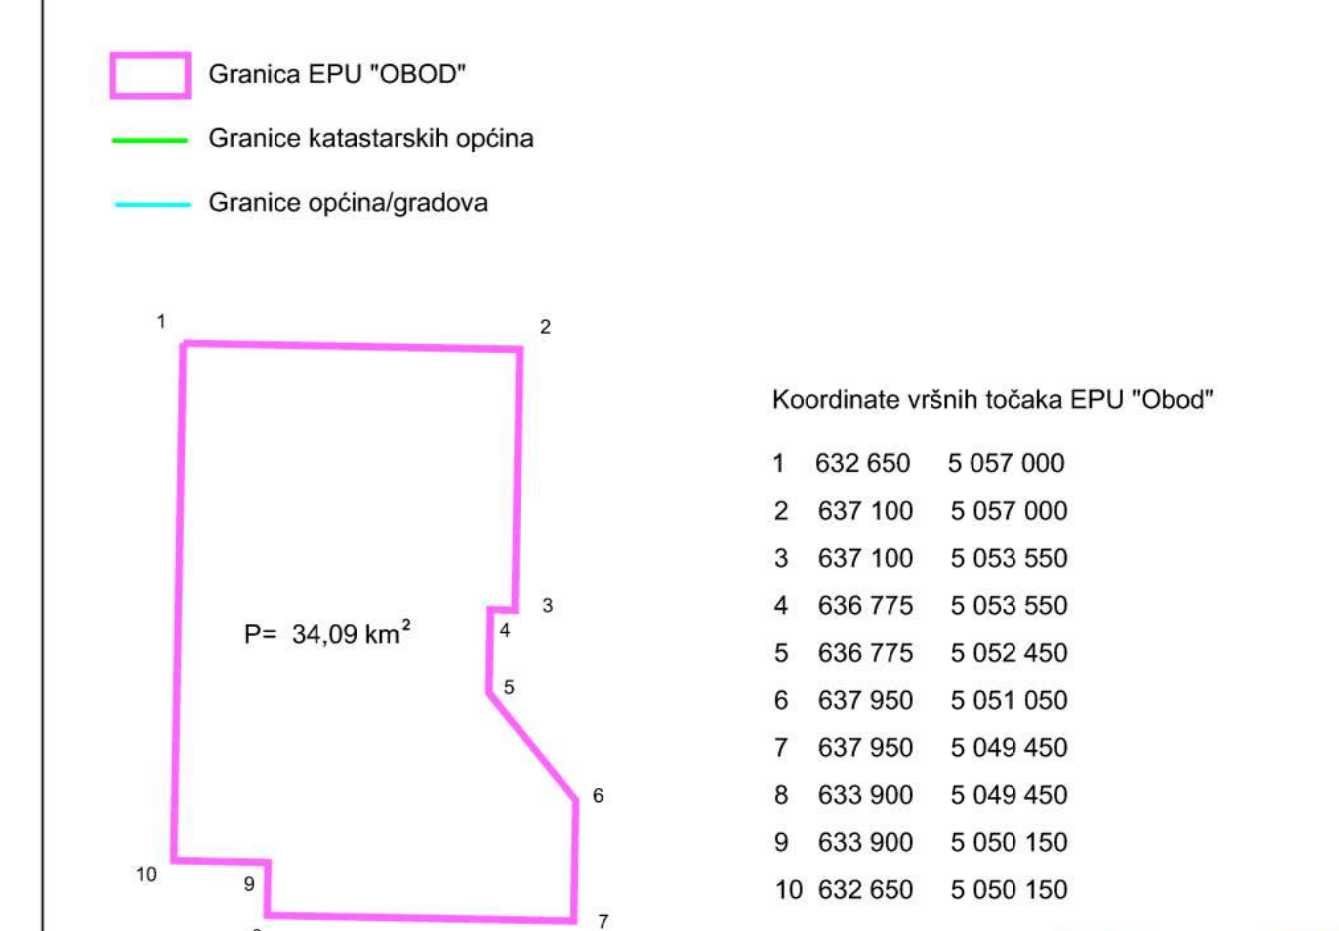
Granica EPU "OBOD"

Granice katastarskih općina

Granice općina/gradova

1

2

3

4

5

6

7

9

10

P= 34,09 km$^2$

Koordinate vršnih točaka EPU "Obod"

| | | |
|---|---|---|
| 1 | 632 650 | 5 057 000 |
| 2 | 637 100 | 5 057 000 |
| 3 | 637 100 | 5 053 550 |
| 4 | 636 775 | 5 053 550 |
| 5 | 636 775 | 5 052 450 |
| 6 | 637 950 | 5 051 050 |
| 7 | 637 950 | 5 049 450 |
| 8 | 633 900 | 5 049 450 |
| 9 | 633 900 | 5 050 150 |
| 10 | 632 650 | 5 050 150 |